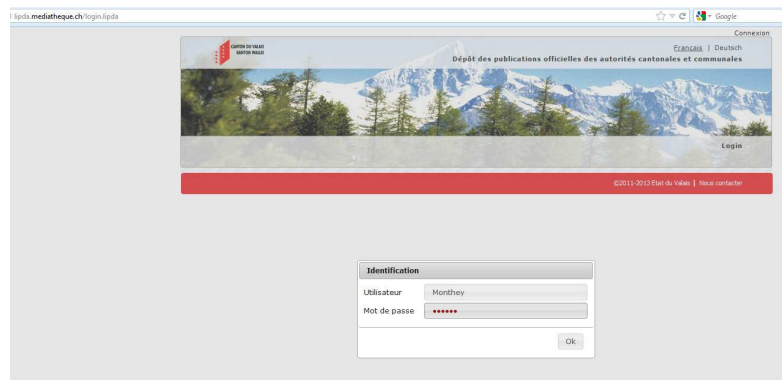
lipda.mediatheque.ch/login.lipda

Google

Connexion

CANTON DU VALAIS
KANTON WALLIS

Français | Deutsch

Dépôt des publications officielles des autorités cantonales et communales

Login

©2011-2013 Etat du Valais | Nous contacter

Identification

Utilisateur Monthey

Mot de passe ••••••

Ok